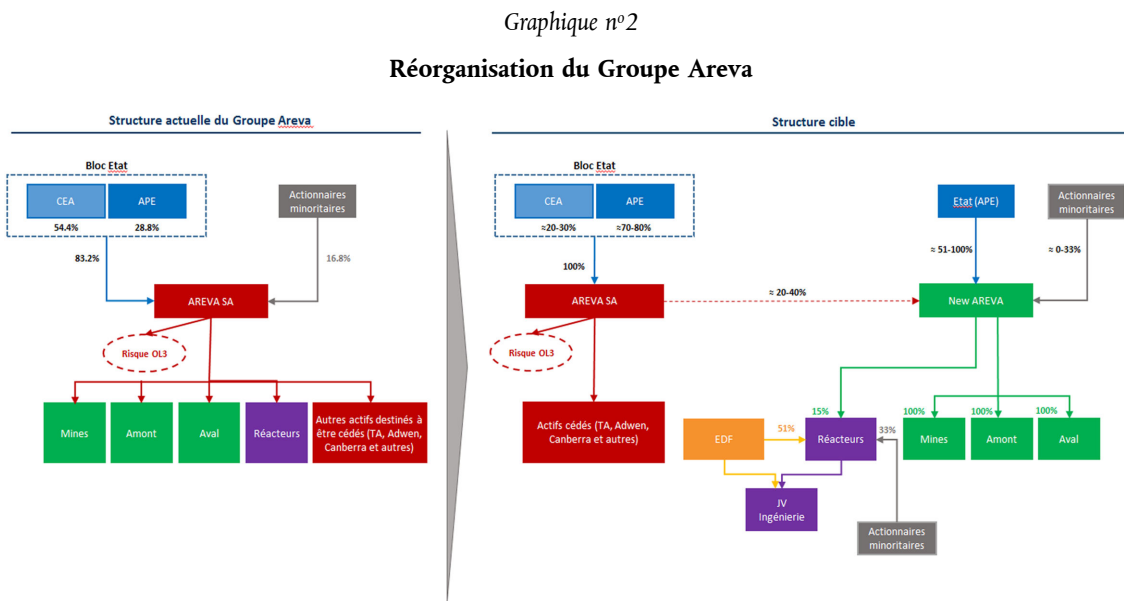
Graphique n°2

Réorganisation du Groupe Areva

Structure actuelle du Groupe Areva

Bloc Etat

CEA
54.4%

APE
28.8%

Actionnaires minoritaires

83.2%

16.8%

AREVA SA

Risque OL3

Mines

Amont

Aval

Réacteurs

Autres actifs destinés à être cédés (TA, Adwen, Canberra et autres)

Structure cible

Bloc Etat

CEA
≈20-30%

APE
≈70-80%

Etat (APE)

Actionnaires minoritaires

100%

≈ 51-100%

≈ 0-33%

AREVA SA

≈ 20-40%

New AREVA

Risque OL3

Actifs cédés (TA, Adwen, Canberra et autres)

15%

EDF

51%

Réacteurs

33%

100%
Mines

100%
Amont

100%
Aval

JV Ingénierie

Actionnaires minoritaires